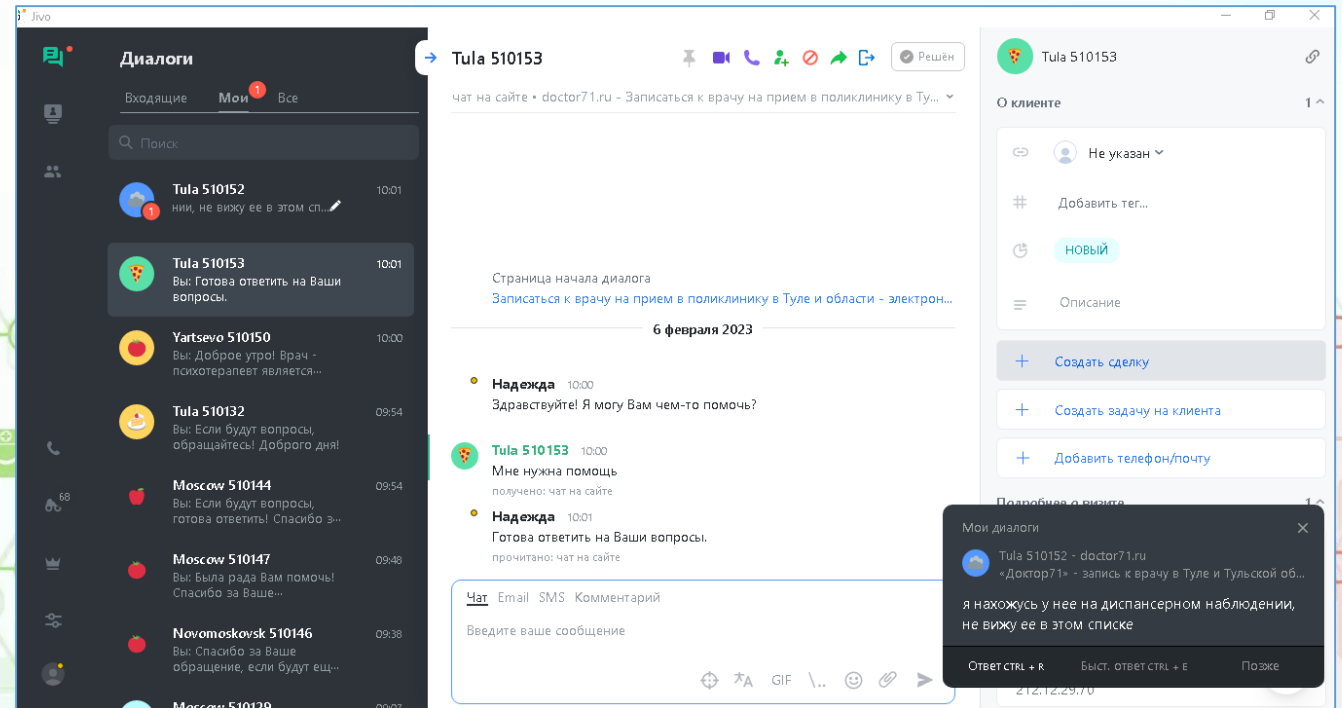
Jivo

Диалоги

Входящие Мои 1 Все

Поиск

Tula 510152 10:01
нии, не вижу ее в этом сп...

Tula 510153 10:01
Вы: Готова ответить на Ваши вопросы.

Yartsevo 510150 10:00
Вы: Доброе утро! Врач - психотерапевт является...

Tula 510132 09:54
Вы: Если будут вопросы, обращайтесь! Доброго дня!

Moscow 510144 09:54
Вы: Если будут вопросы, готова ответить! Спасибо з...

Moscow 510147 09:48
Вы: Была рада Вам помочь! Спасибо за Ваше...

Novomoskovsk 510146 09:38
Вы: Спасибо за Ваше обращение, если будут ещ...

68

Tula 510153

Решён

чат на сайте • doctor71.ru - Записаться к врачу на прием в поликлинику в Ту...

Страница начала диалога
Записаться к врачу на прием в поликлинику в Туле и области - электрон...

6 февраля 2023

Надежда 10:00
Здравствуйте! Я могу Вам чем-то помочь?

Tula 510153 10:00
Мне нужна помощь
получено: чат на сайте

Надежда 10:01
Готова ответить на Ваши вопросы.
прочитано: чат на сайте

Чат Email SMS Комментарий

Введите ваше сообщение

GIF \..

Tula 510153

О клиенте 1

Не указан

Добавить тег...

НОВЫЙ

Описание

Создать сделку

Создать задачу на клиента

Добавить телефон/почту

Подробнее о визите 1

Мои диалоги

Tula 510152 - doctor71.ru
«Доктор71» - запись к врачу в Туле и Тульской об...

я нахожусь у нее на диспансерном наблюдении, не вижу ее в этом списке

Ответ CTRL + R Быст. ответ CTRL + E Позже

212.12.29.70